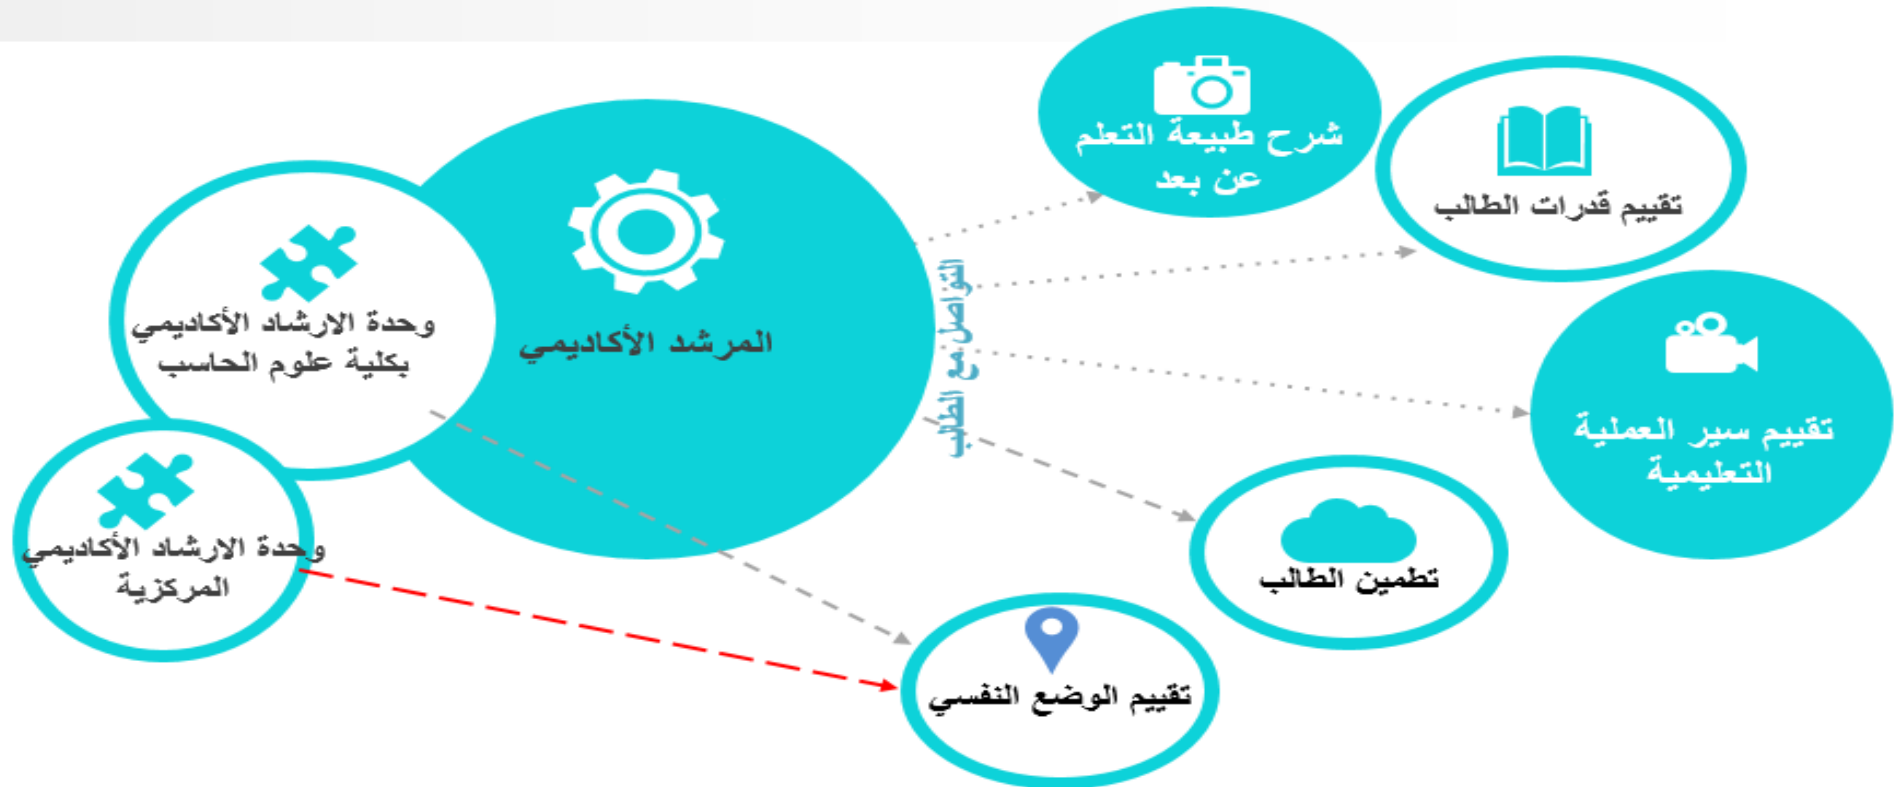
شرح طبيعة التعلم عن بعد

تقييم قدرات الطالب

وحدة الارشاد الأكاديمي بكلية علوم الحاسب

المرشد الأكاديمي

التواصل مع الطالب

تقييم سير العملية التعليمية

وحدة الارشاد الأكاديمي المركزية

تطمين الطالب

تقييم الوضع النفسي